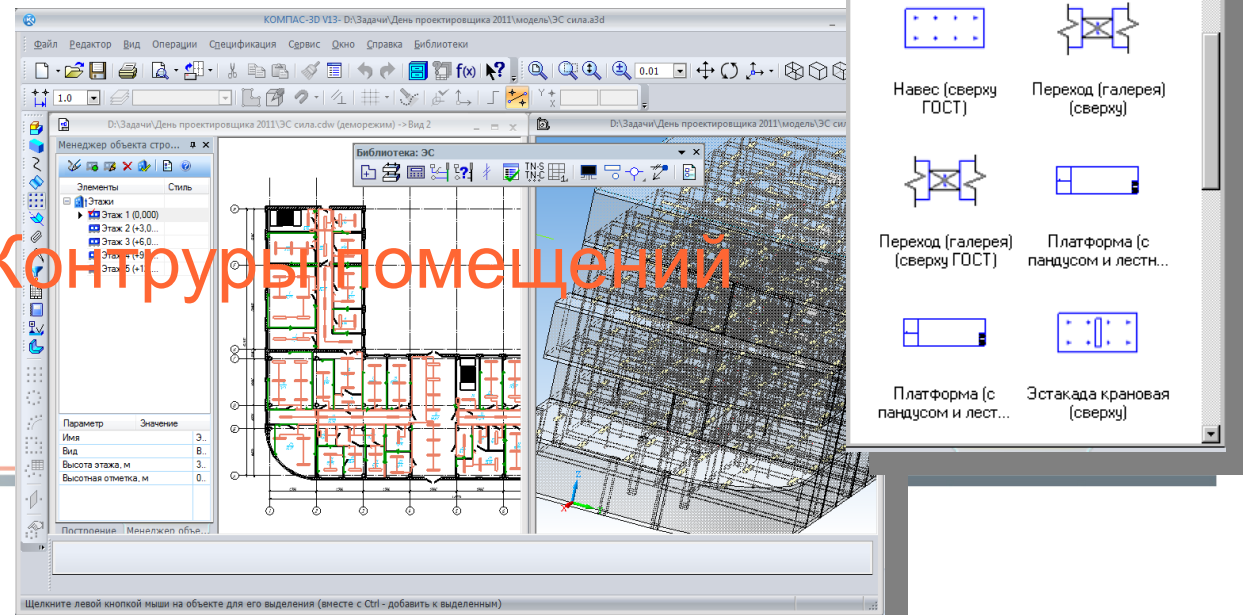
КОМПАС-3D V13 - D:\Задачи\День проектировщика 2011\модель\ЭС сила.a3d

Файл Редактор Вид Операции Спецификация Сервис Окно Справка Библиотеки

0.01

1.0

D:\Задачи\День проектировщика 2011\ЭС сила.cdw (деморежим) ->Вид 2

D:\Задачи\День проектировщика 2011\модель\ЭС сила...

Менеджер объекта стро...

Библиотека: ЭС

Элементы Стиль

Этажи
Этаж 1 (0,000)
Этаж 2 (+3,0...
Этаж 3 (+6,0...
Этаж 4 (+9...
Этаж 5 (+1...

Контуры помещений

| Параметр | Значение |
|---|---|
| Имя | Э... |
| Вид | В... |
| Высота этажа, м | 3... |
| Высотная отметка, м | 0... |

Построение Менеджер объе...

Навес (сверху ГОСТ)

Переход (галерея) (сверху)

Переход (галерея) (сверху ГОСТ)

Платформа (с пандусом и лестн...

Платформа (с пандусом и лест...

Эстакада крановая (сверху)

Щелкните левой кнопкой мыши на объекте для его выделения (вместе с Ctrl - добавить к выделенным)